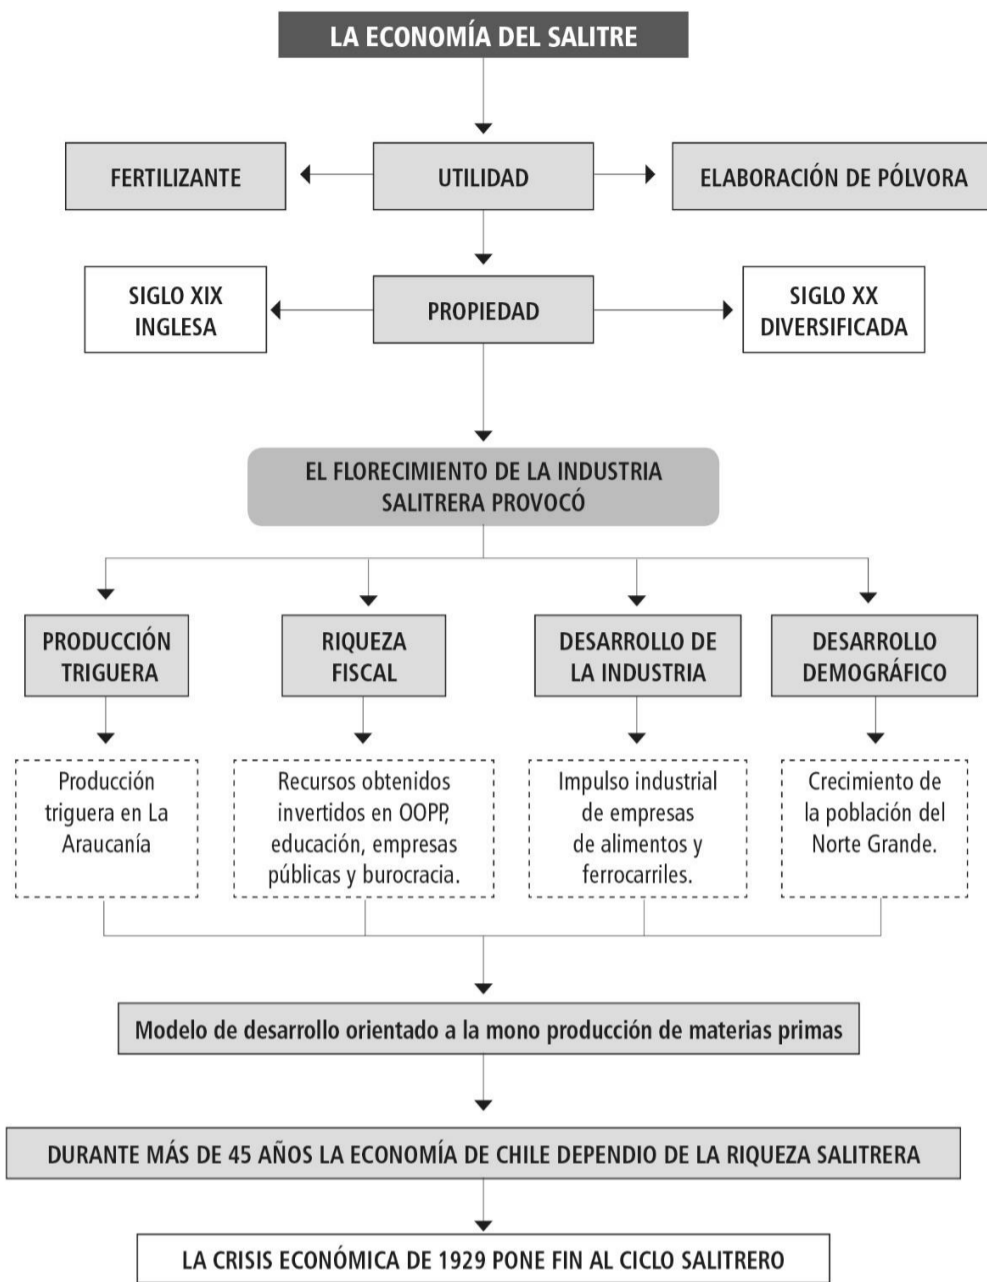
LA ECONOMÍA DEL SALITRE

FERTILIZANTE

UTILIDAD

ELABORACIÓN DE PÓLVORA

SIGLO XIX INGLESA

PROPIEDAD

SIGLO XX DIVERSIFICADA

EL FLORECIMIENTO DE LA INDUSTRIA SALITRERA PROVOCÓ

PRODUCCIÓN TRIGUERA

RIQUEZA FISCAL

DESARROLLO DE LA INDUSTRIA

DESARROLLO DEMOGRÁFICO

Producción triguera en La Araucanía

Recursos obtenidos invertidos en OOPP, educación, empresas públicas y burocracia.

Impulso industrial de empresas de alimentos y ferrocarriles.

Crecimiento de la población del Norte Grande.

Modelo de desarrollo orientado a la mono producción de materias primas

DURANTE MÁS DE 45 AÑOS LA ECONOMÍA DE CHILE DEPENDIO DE LA RIQUEZA SALITRERA

LA CRISIS ECONÓMICA DE 1929 PONE FIN AL CICLO SALITRERO